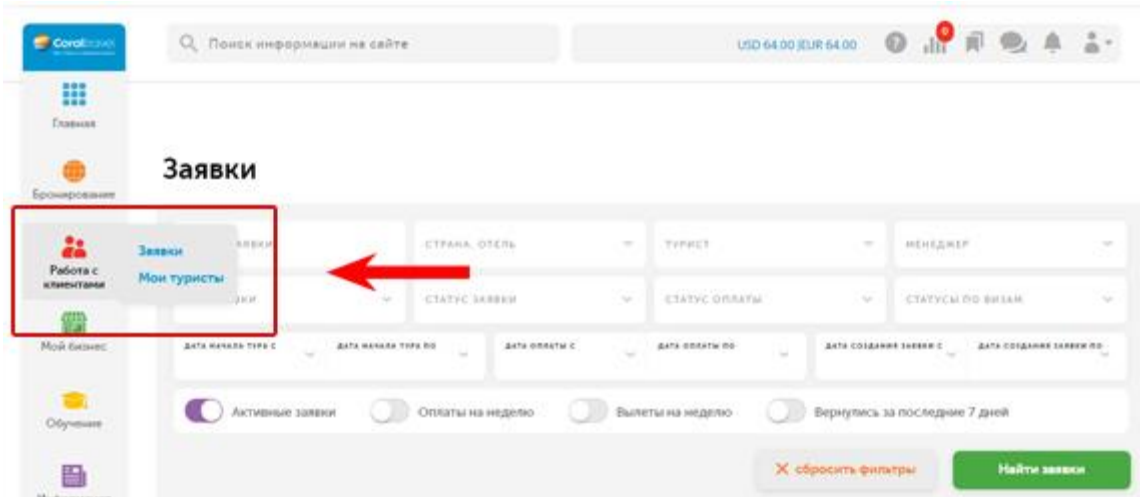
Coral

Поиск информации на сайте

USD 64.00 | EUR 64.00

0

Главная

Бронирование

Заявки

Работа с клиентами

Заявки

Мои туристы

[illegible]заявки

СТРАНА, ОТЕЛЬ

ТУРИСТ

МЕНЕДЖЕР

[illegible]ки

СТАТУС ЗАЯВКИ

СТАТУС ОПЛАТЫ

СТАТУСЫ ПО ВИЗАМ

Мой бизнес

ДАТА НАЧАЛА ТУРА С

ДАТА НАЧАЛА ТУРА ПО

ДАТА ОПЛАТЫ С

ДАТА ОПЛАТЫ ПО

ДАТА СОЗДАНИЯ ЗАЯВКИ С

ДАТА СОЗДАНИЯ ЗАЯВКИ ПО

Обучение

Активные заявки

Оплаты на неделю

Вылеты на неделю

Вернулись за последние 7 дней

✕ сбросить фильтры

Найти заявки

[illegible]